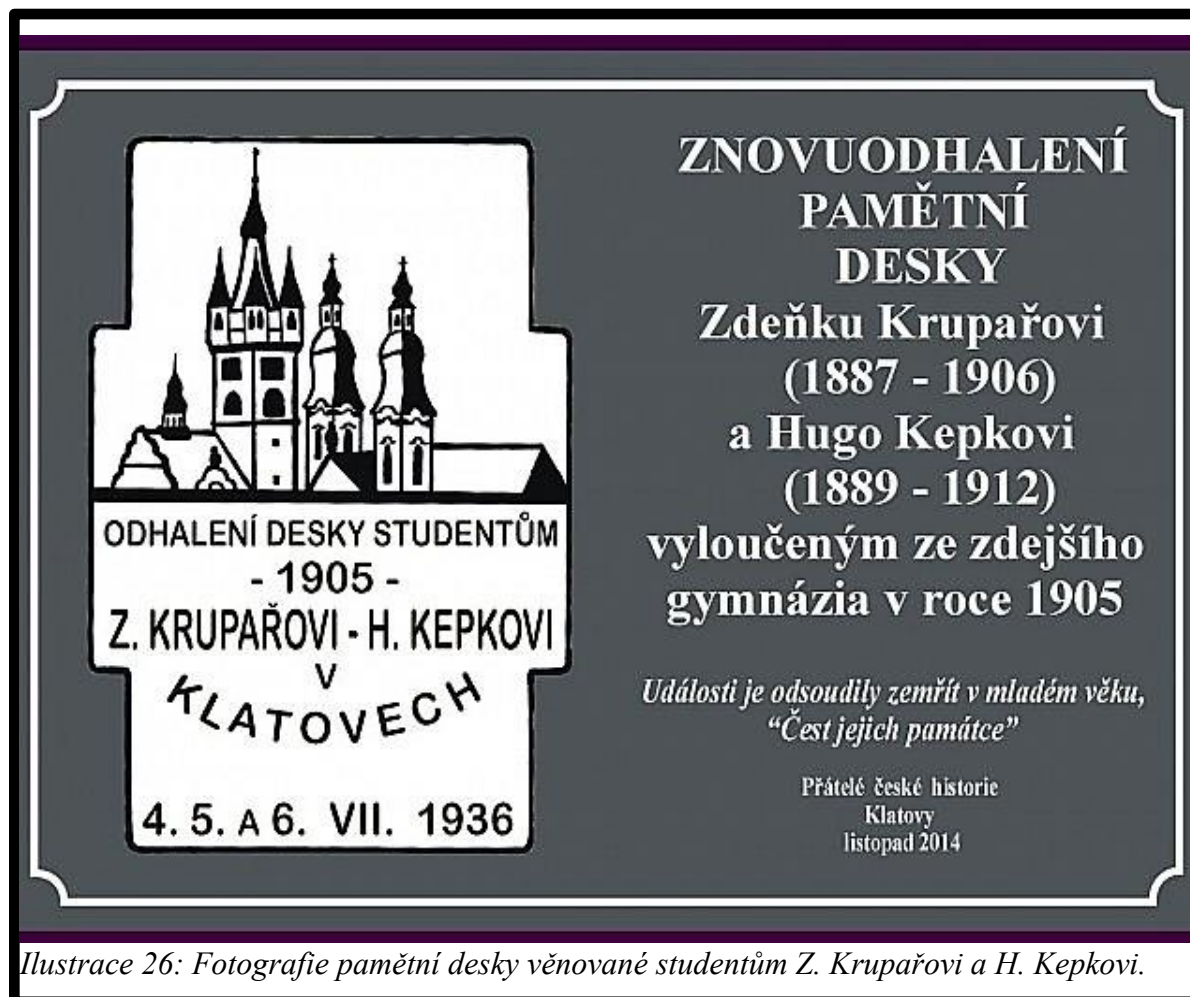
ODHALENÍ DESKY STUDENTŮM
- 1905 -
Z. KRUPAŘOVI - H. KEPKOVI
V
KLATOVECH
4. 5. A 6. VII. 1936

ZNOVUODHALENÍ
PAMĚTNÍ
DESKY
Zdeňku Krupařovi
(1887 - 1906)
a Hugo Kepkovi
(1889 - 1912)
vyloučeným ze zdejšího gymnázia v roce 1905

Události je odsoudily zemřít v mladém věku,
"Čest jejich památce"

Přátelé české historie
Klatovy
listopad 2014

Ilustrace 26: Fotografie pamětní desky věnované studentům Z. Krupařovi a H. Kepkovi.